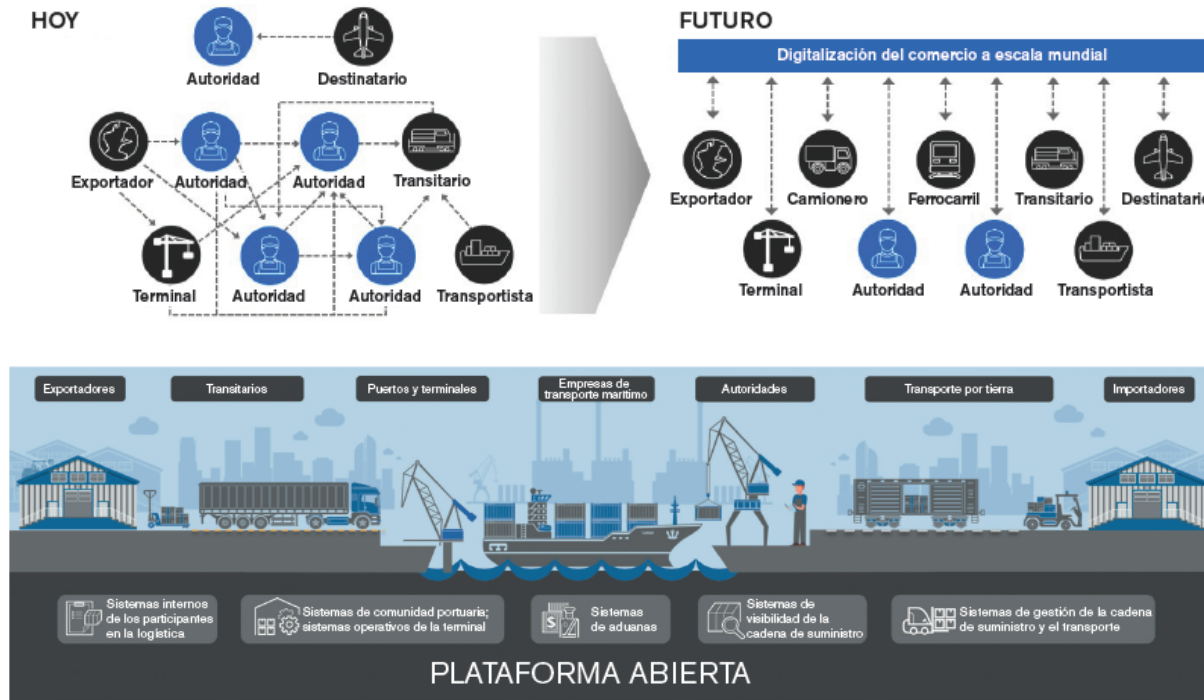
HOY

Autoridad
Destinatario
Exportador
Autoridad
Autoridad
Transitario
Terminal
Autoridad
Autoridad
Transportista

FUTURO

Digitalización del comercio a escala mundial

Exportador
Camionero
Ferrocarril
Transitario
Destinatario
Terminal
Autoridad
Autoridad
Transportista

Exportadores
Transitarios
Puertos y terminales
Empresas de transporte marítimo
Autoridades
Transporte por tierra
Importadores

Sistemas internos de los participantes en la logística
Sistemas de comunidad portuaria; sistemas operativos de la terminal
Sistemas de aduanas
Sistemas de visibilidad de la cadena de suministro
Sistemas de gestión de la cadena de suministro y el transporte

PLATAFORMA ABIERTA